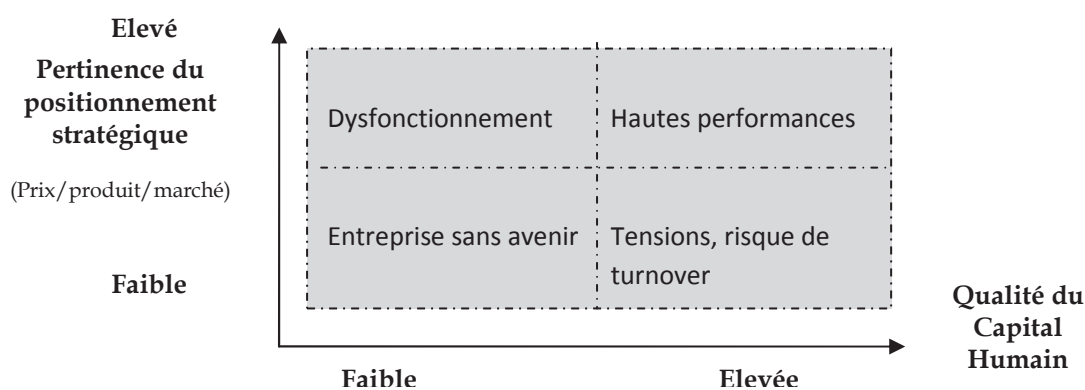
Elevé

Pertinence du positionnement stratégique

(Prix/produit/marché)

Faible

| Dysfonctionnement | Hautes performances |
|---|---|
| Entreprise sans avenir | Tensions, risque de turnover |

Qualité du Capital Humain

Faible

Elevée